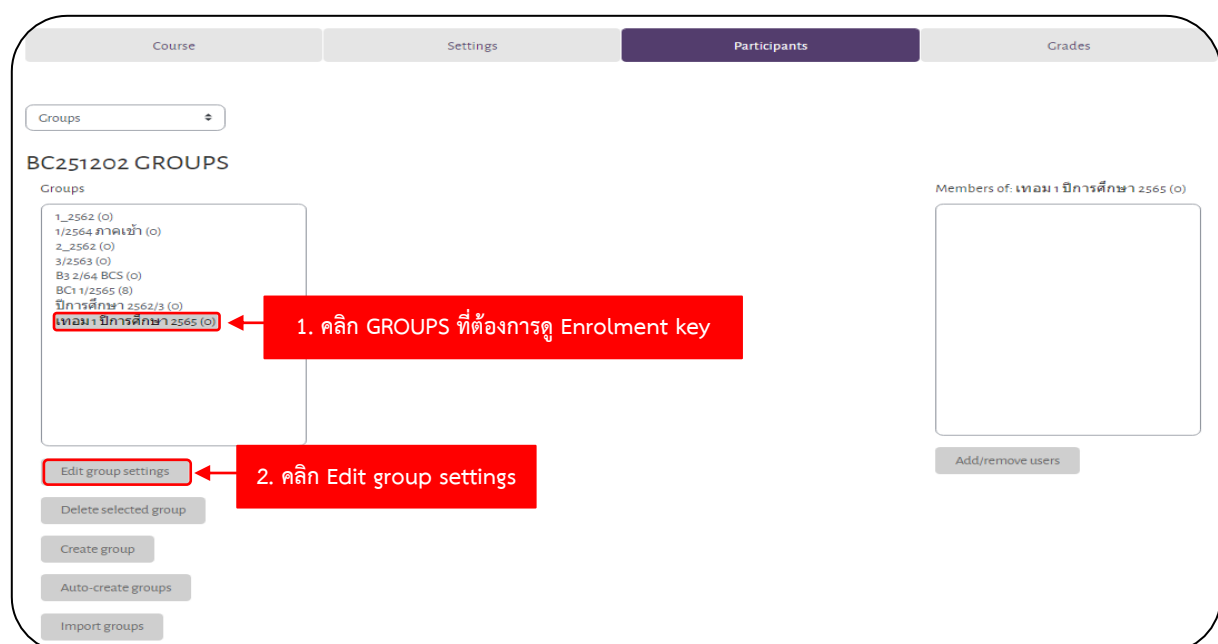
Course | Settings | Participants | Grades

Groups

BC251202 GROUPS

Groups

1_2562 (0)
1/2564 ภาคเช้า (0)
2_2562 (0)
3/2563 (0)
B3 2/64 BCS (0)
BC1 1/2565 (8)
ปีการศึกษา 2562/3 (0)
เทอม 1 ปีการศึกษา 2565 (0)

1. คลิก GROUPS ที่ต้องการดู Enrolment key

Members of: เทอม 1 ปีการศึกษา 2565 (0)

Edit group settings

2. คลิก Edit group settings

Add/remove users

Delete selected group

Create group

Auto-create groups

Import groups